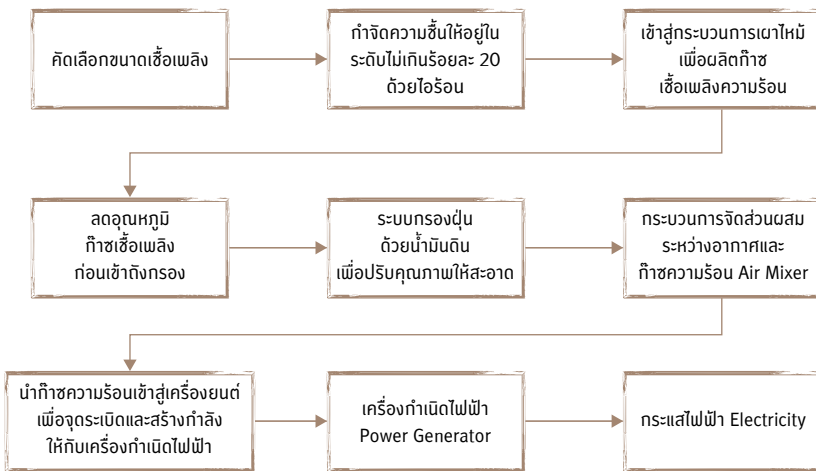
คัดเลือกขนาดเชื้อเพลิง

กำจัดความชื้นให้อยู่ในระดับไม่เกินร้อยละ 20 ด้วยไอร้อน

เข้าสู่กระบวนการเผาไหม้เพื่อผลิตก๊าซเชื้อเพลิงความร้อน

ลดอุณหภูมิก๊าซเชื้อเพลิงก่อนเข้าถังกรอง

ระบบกรองฝุ่นด้วยน้ำมันดินเพื่อปรับคุณภาพให้สะอาด

กระบวนการจัดส่วนผสมระหว่างอากาศและก๊าซความร้อน Air Mixer

นำก๊าซความร้อนเข้าสู่เครื่องยนต์เพื่อจุดระเบิดและสร้างกำลังให้กับเครื่องกำเนิดไฟฟ้า

เครื่องกำเนิดไฟฟ้า Power Generator

กระแสไฟฟ้า Electricity